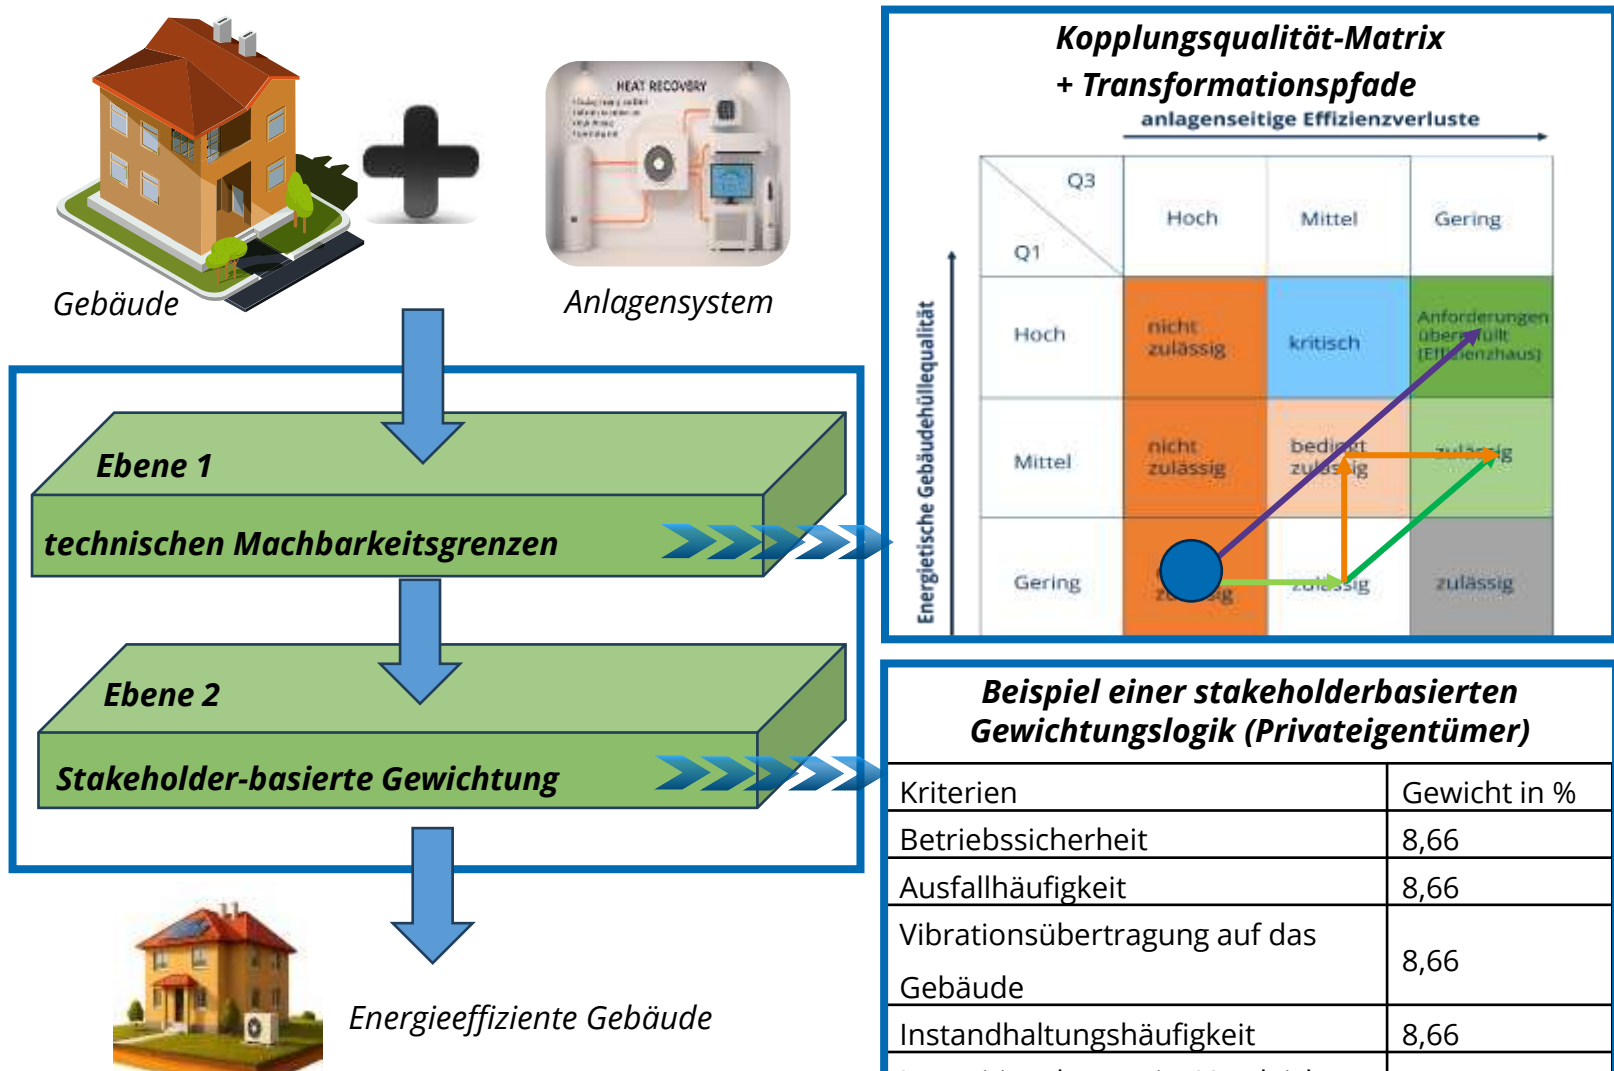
Gebäude

HEAT RECOVERY

Anlagensystem

Ebene 1

technischen Machbarkeitsgrenzen

Ebene 2

Stakeholder-basierte Gewichtung

Energieeffiziente Gebäude

Kopplungsqualität-Matrix
+ Transformationspfade

anlagenseitige Effizienzverluste

Energetische Gebäudehüllequalität

| Q3 / Q1 | Hoch | Mittel | Gering |
|---|---|---|---|
| Hoch | nicht zulässig | kritisch | Anforderungen übererfüllt (Effizienzhaus) |
| Mittel | nicht zulässig | bedingt zulässig | zulässig |
| Gering | zulässig | zulässig | zulässig |

Beispiel einer stakeholderbasierten Gewichtungslogik (Privateigentümer)

| Kriterien | Gewicht in % |
|---|---|
| Betriebssicherheit | 8,66 |
| Ausfallhäufigkeit | 8,66 |
| Vibrationsübertragung auf das Gebäude | 8,66 |
| Instandhaltungshäufigkeit | 8,66 |
| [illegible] | |